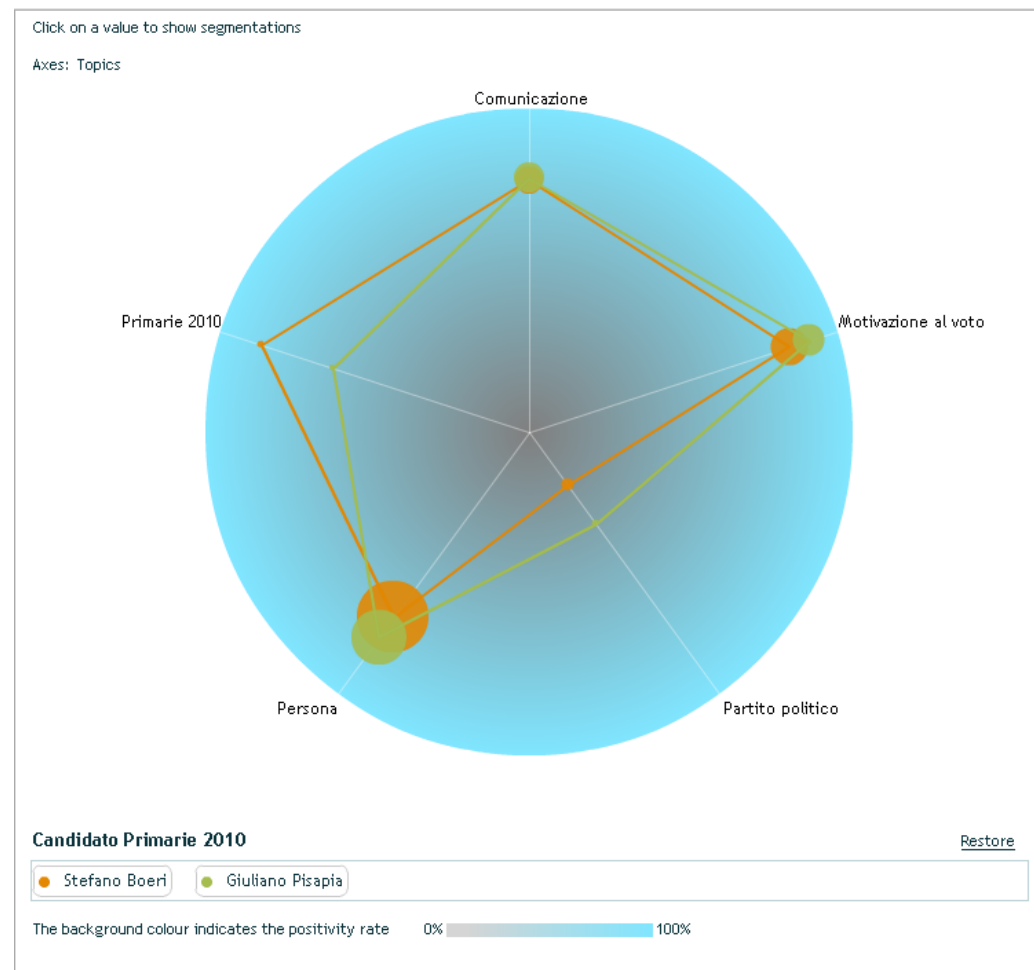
Click on a value to show segmentations

Axes: Topics

Comunicazione

Primarie 2010

Motivazione al voto

Persona

Partito politico

Candidato Primarie 2010

Restore

Stefano Boeri

Giuliano Pisapia

The background colour indicates the positivity rate 0% 100%